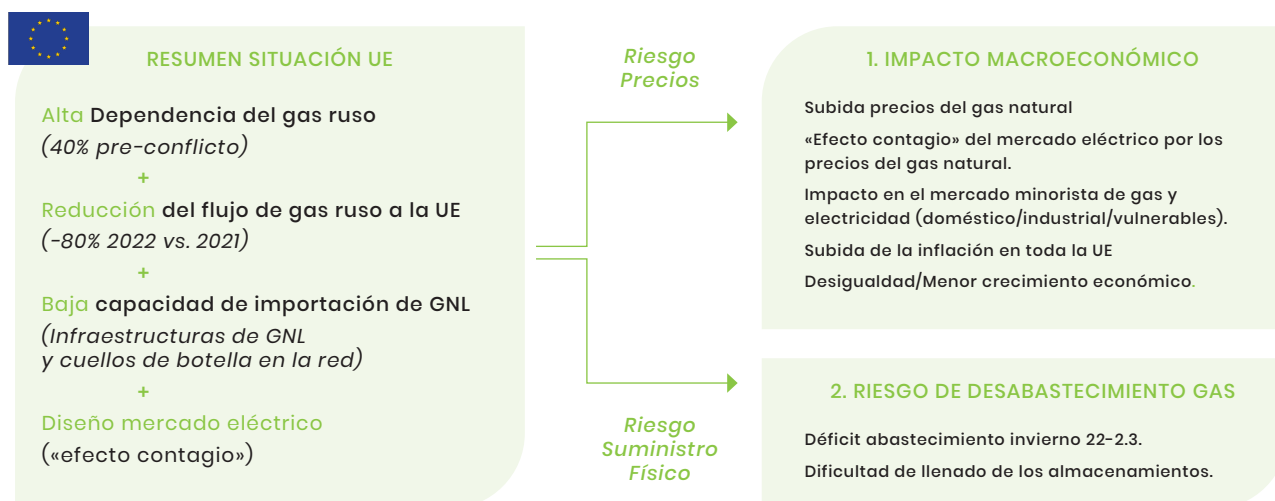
RESUMEN SITUACIÓN UE

Alta Dependencia del gas ruso
(40% pre-conflicto)

+

Reducción del flujo de gas ruso a la UE
(-80% 2022 vs. 2021)

+

Baja capacidad de importación de GNL
(Infraestructuras de GNL y cuellos de botella en la red)

+

Diseño mercado eléctrico
(«efecto contagio»)

Riesgo Precios

Riesgo Suministro Físico

1. IMPACTO MACROECONÓMICO

Subida precios del gas natural

«Efecto contagio» del mercado eléctrico por los precios del gas natural.

Impacto en el mercado minorista de gas y electricidad (doméstico/industrial/vulnerables).

Subida de la inflación en toda la UE

Desigualdad/Menor crecimiento económico.

2. RIESGO DE DESABASTECIMIENTO GAS

Déficit abastecimiento invierno 22-2.3.

Dificultad de llenado de los almacenamientos.